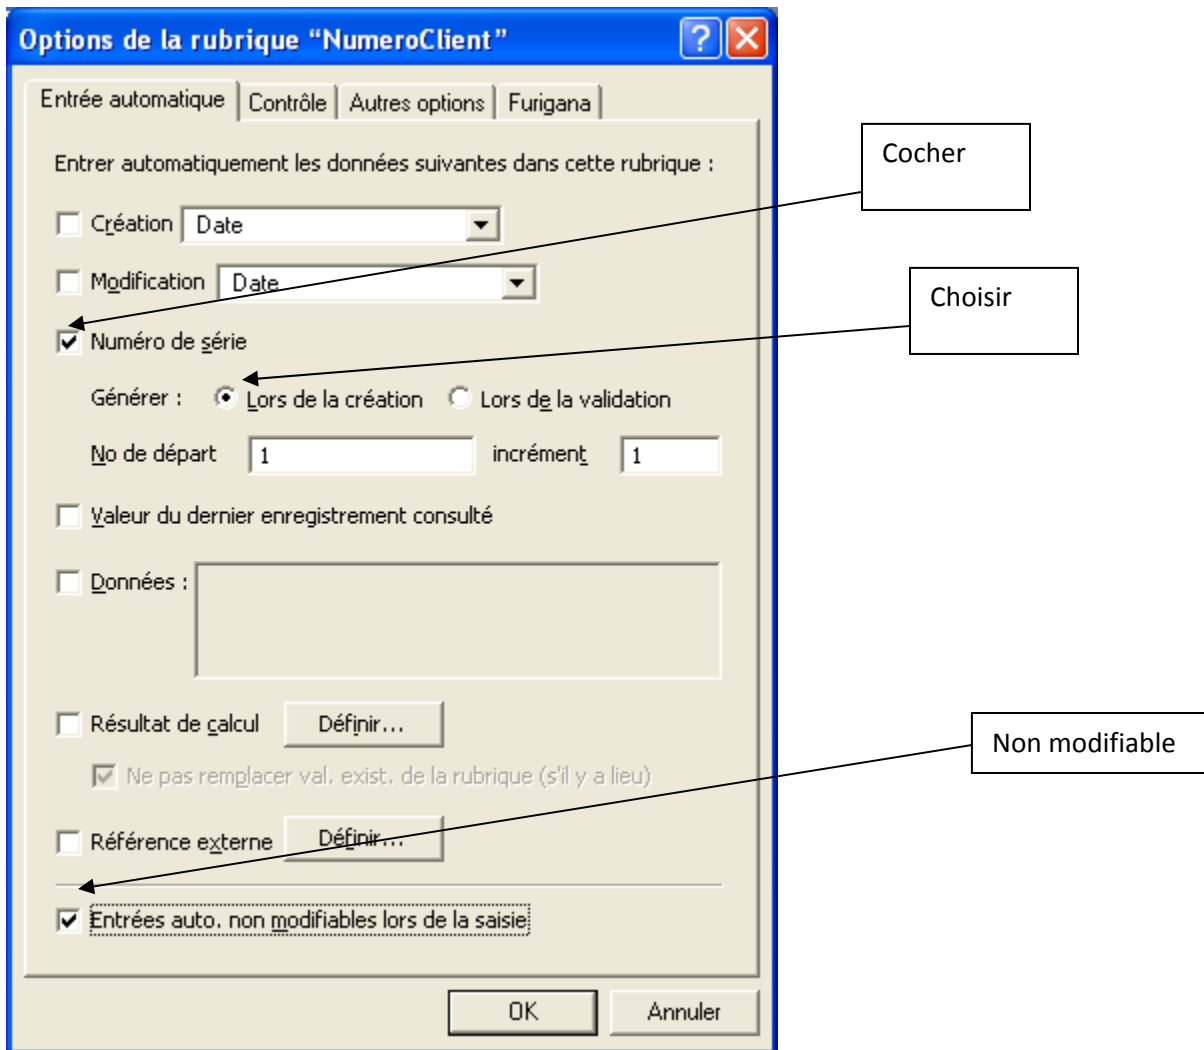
Options de la rubrique “NumeroClient”

?

Entrée automatique | Contrôle | Autres options | Furigana

Entrer automatiquement les données suivantes dans cette rubrique :

Création Date

Modification Date

Numéro de série

Générer : Lors de la création Lors de la validation

No de départ 1 incrément 1

Valeur du dernier enregistrement consulté

Données :

Résultat de calcul Définir...

Ne pas remplacer val. exist. de la rubrique (s'il y a lieu)

Référence externe Définir...

Entrées auto. non modifiables lors de la saisie

OK Annuler

Cocher

Choisir

Non modifiable